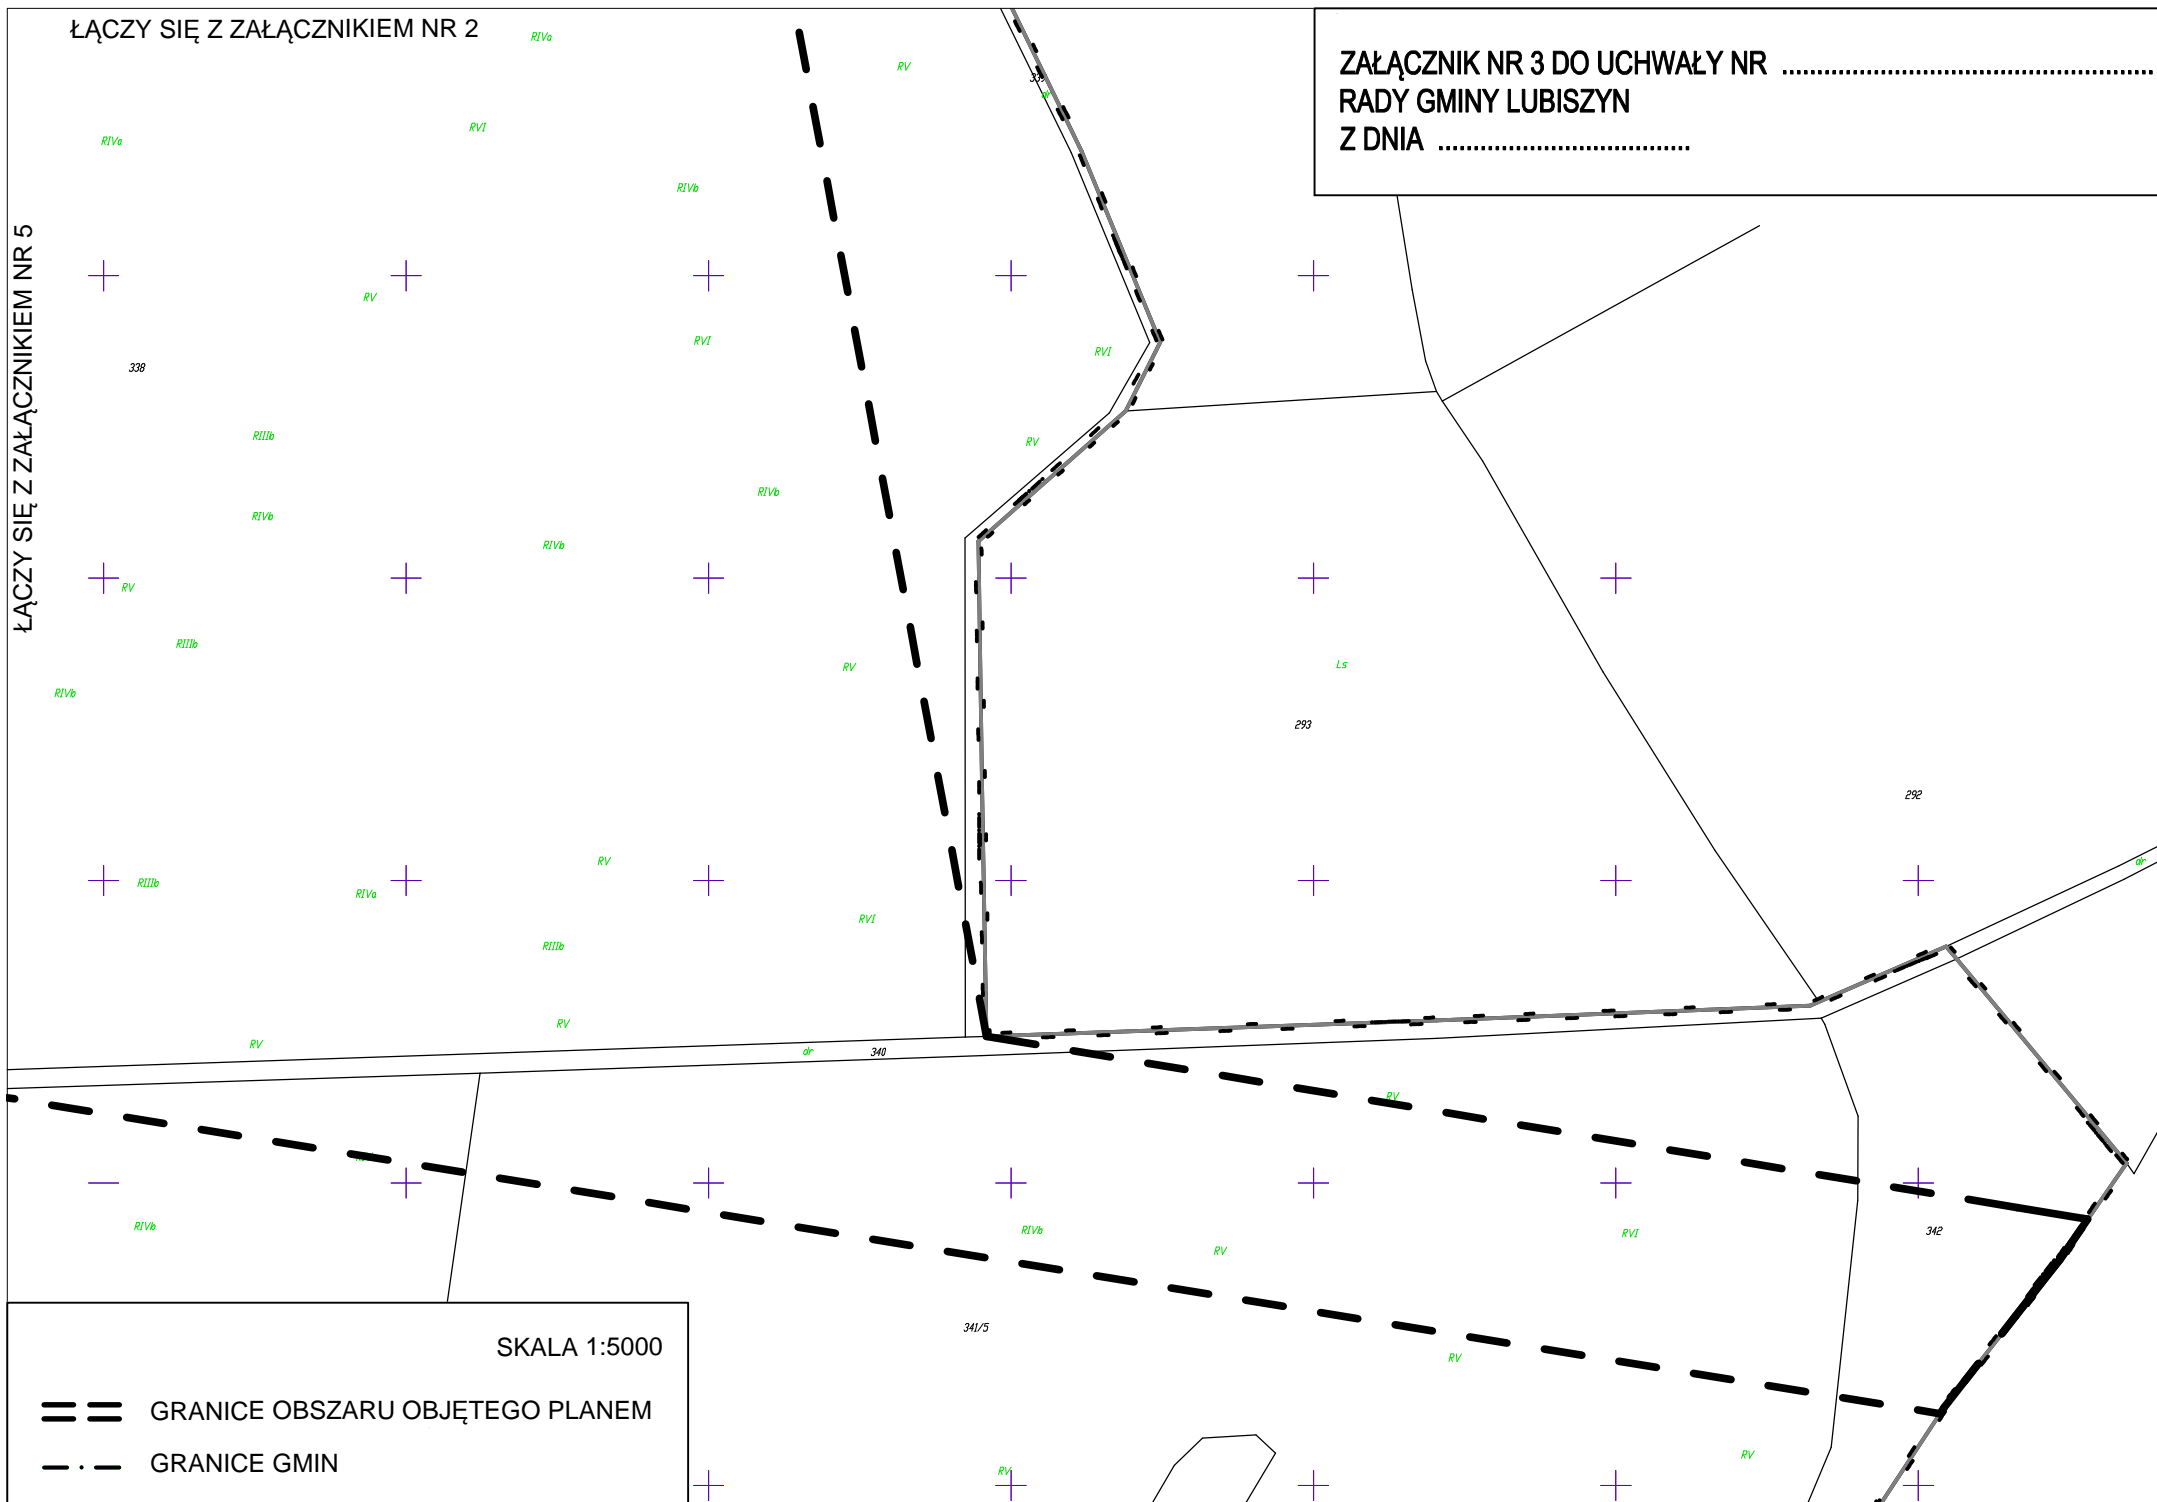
ŁĄCZY SIĘ Z ZAŁĄCZNIKIEM NR 2

ZAŁĄCZNIK NR 3 DO UCHWAŁY NR ..........................................................
RADY GMINY LUBISZYN
Z DNIA .....................................

ŁĄCZY SIĘ Z ZAŁĄCZNIKIEM NR 5

RIVa
RV
RIVa
RVI
RIVb
RV
RVI
RVI
338
RIIIb
RV
RIVb
RIVb
RIVb
RV
RIIIb
RV
Ls
RIVb
293
292
RV
RIIIb
RIVa
RVI
RIIIb
RV
RV
dr
340
RV
RIVb
RIVb
RV
RVI
342
341/5
RV
RV
RV

SKALA 1:5000

GRANICE OBSZARU OBJĘTEGO PLANEM

GRANICE GMIN